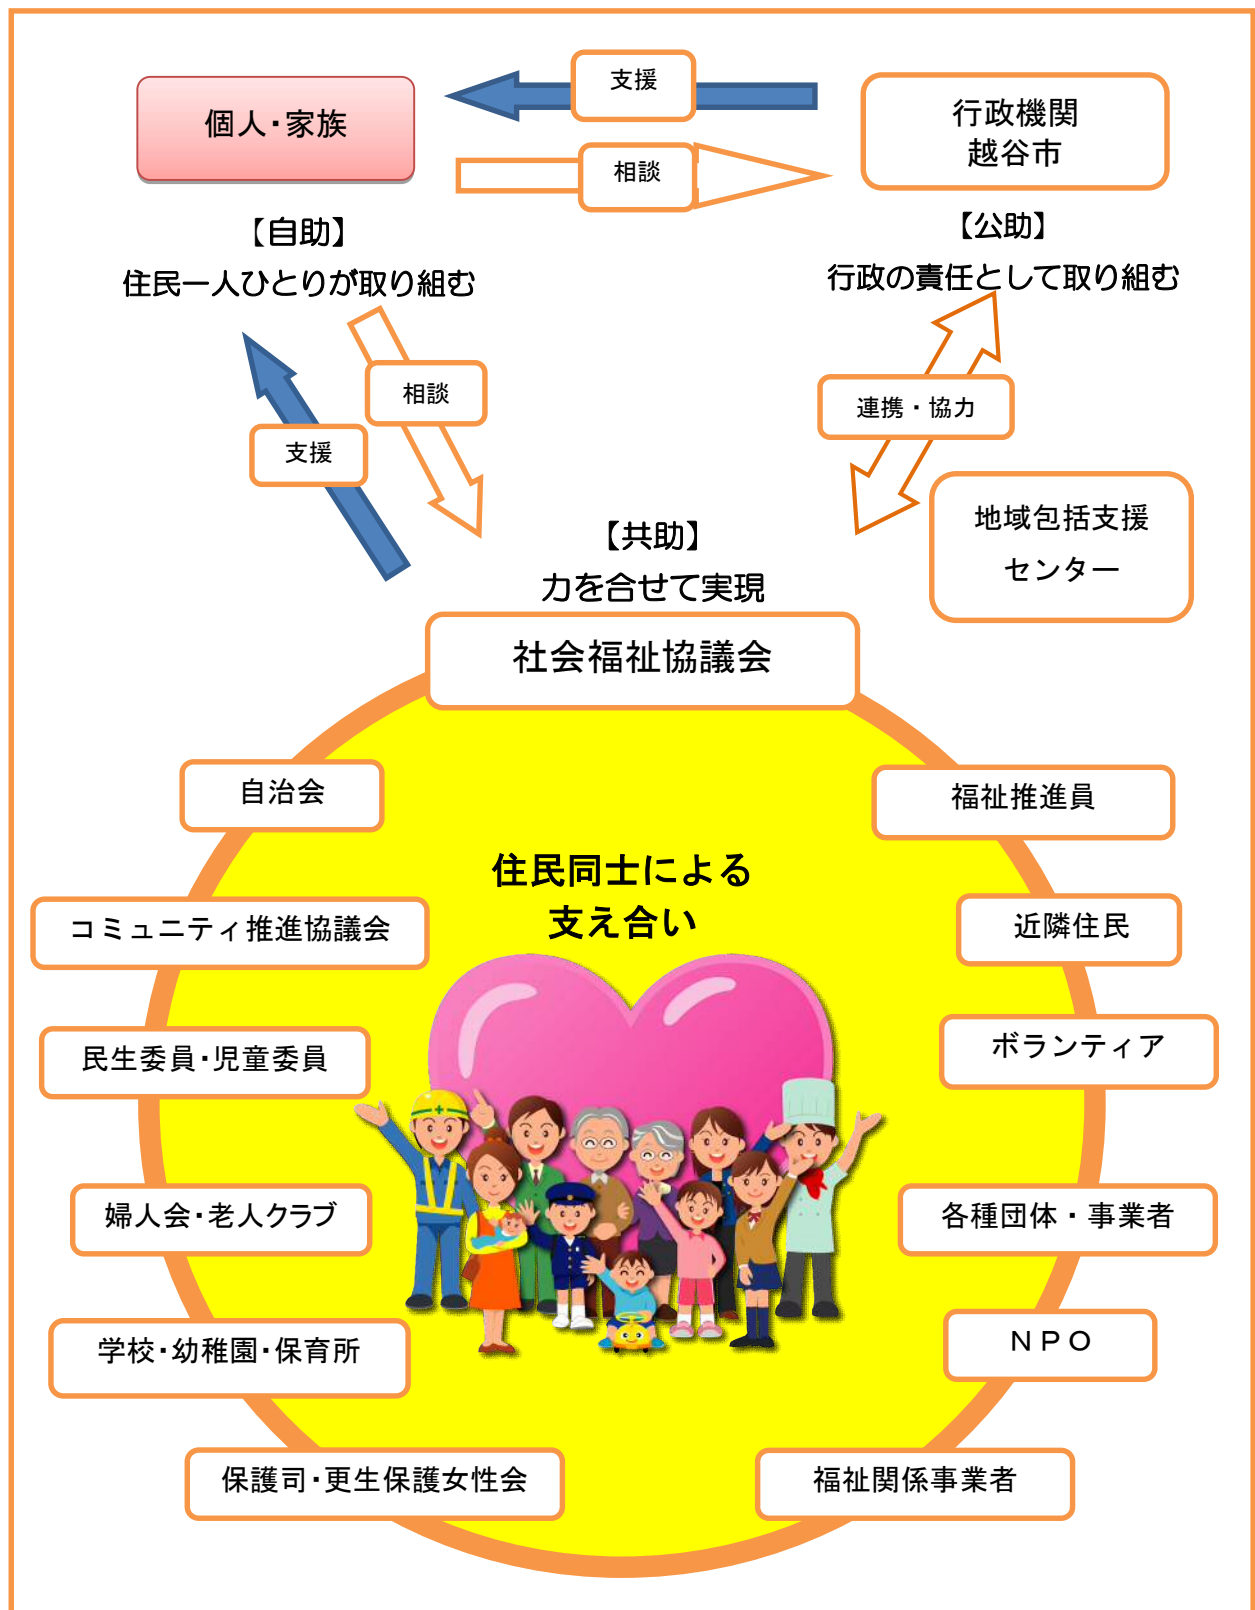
個人・家族

支援

相談

行政機関
越谷市

【自助】
住民一人ひとりが取り組む

【公助】
行政の責任として取り組む

相談

支援

連携・協力

地域包括支援
センター

【共助】
力を合せて実現

社会福祉協議会

自治会

福祉推進員

住民同士による
支え合い

コミュニティ推進協議会

近隣住民

民生委員・児童委員

ボランティア

婦人会・老人クラブ

各種団体・事業者

学校・幼稚園・保育所

NPO

保護司・更生保護女性会

福祉関係事業者